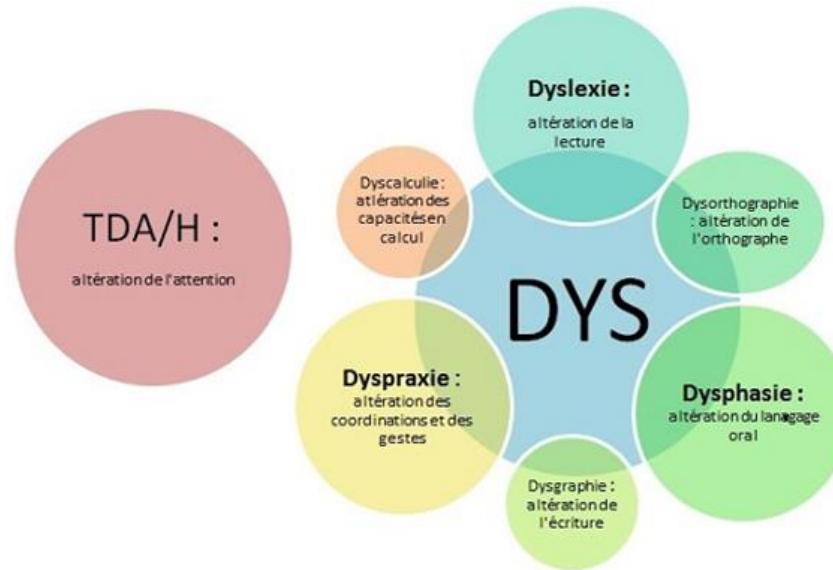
TDA/H :

altération de l'attention

Dyslexie :

altération de la lecture

Dyscalculie : altération des capacités en calcul

Dysorthographie : altération de l'orthographe

DYS

Dyspraxie :

altération des coordinations et des gestes

Dysphasie :

altération du langage oral

Dysgraphie : altération de l'écriture